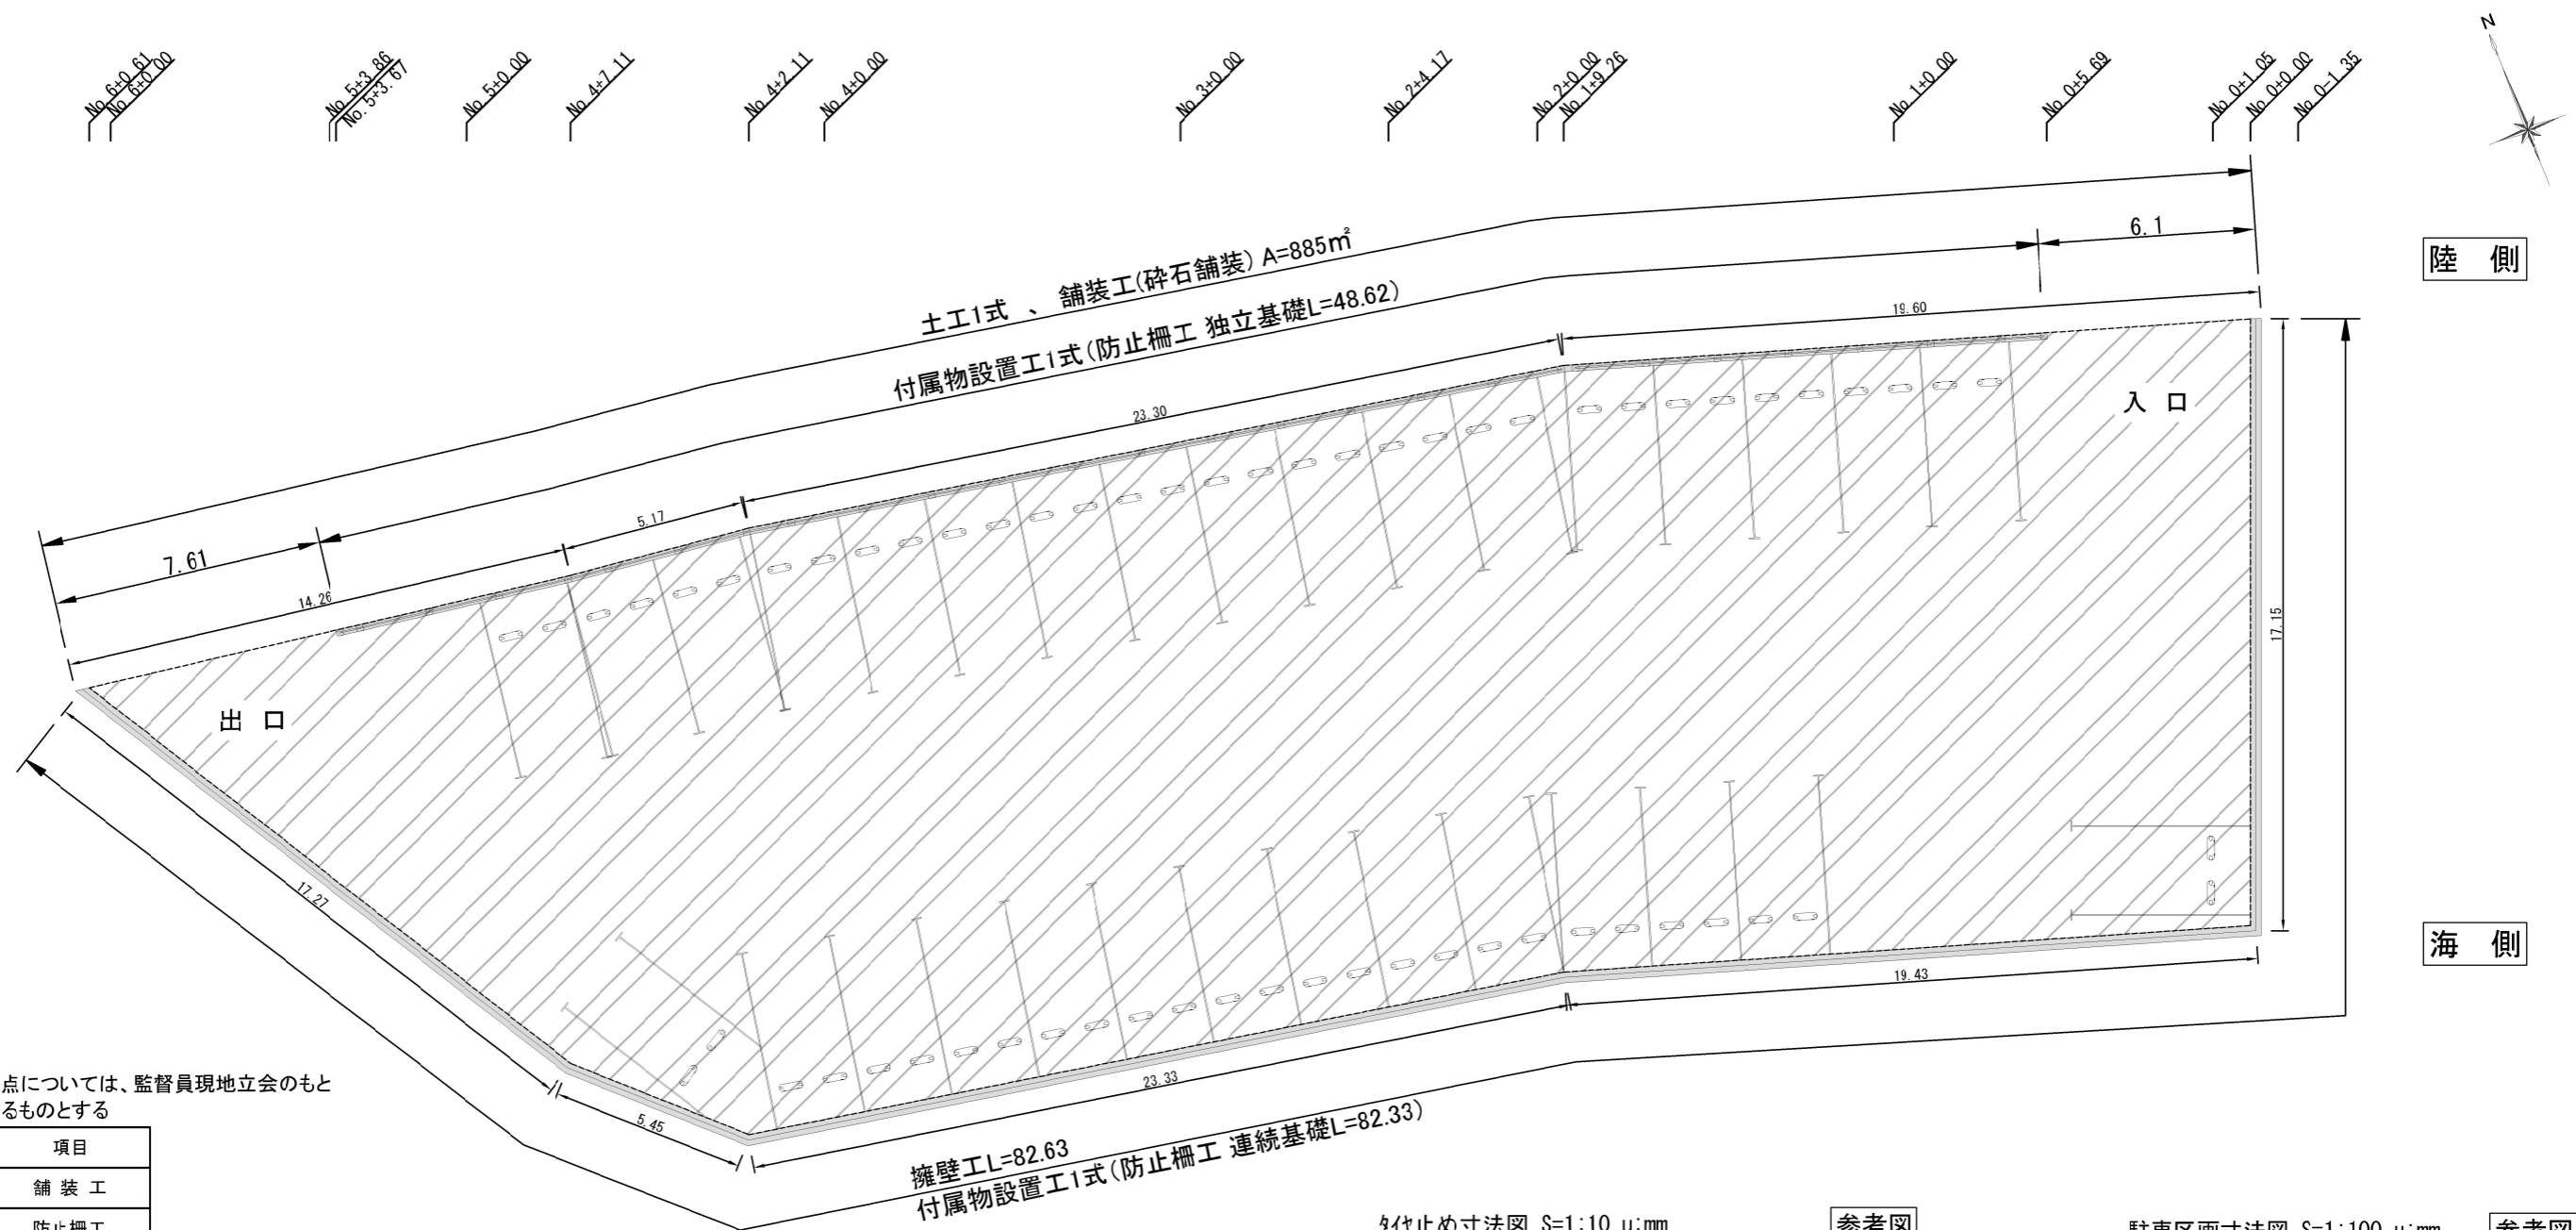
No.6+0.61
No.6+0.00
No.5+3.86
No.5+3.67
No.5+0.00
No.4+7.11
No.4+2.11
No.4+0.00
No.3+0.00
No.2+4.17
No.2+0.00
No.1+9.26
No.1+0.00
No.0+5.69
No.0+1.05
No.0+0.00
No.0-1.35

N

陸 側

6.1

土工1式 、 舗装工(砕石舗装) A=885m²

付属物設置工1式(防止柵工 独立基礎L=48.62)

19.60

23.30

入 口

5.17

7.61

14.26

17.15

出 口

海 側

17.27

19.43

23.33

5.45

擁壁工L=82.63
付属物設置工1式(防止柵工 連続基礎L=82.33)

点については、監督員現地立会のもと
るものとする

| 項目 |
|---|
| 舗 装 工 |
| 防止柵工 |

ﾀｲﾔ止め寸法図 S=1:10 u:mm

参考図

駐車区画寸法図 S=1:100 u:mm

参考図